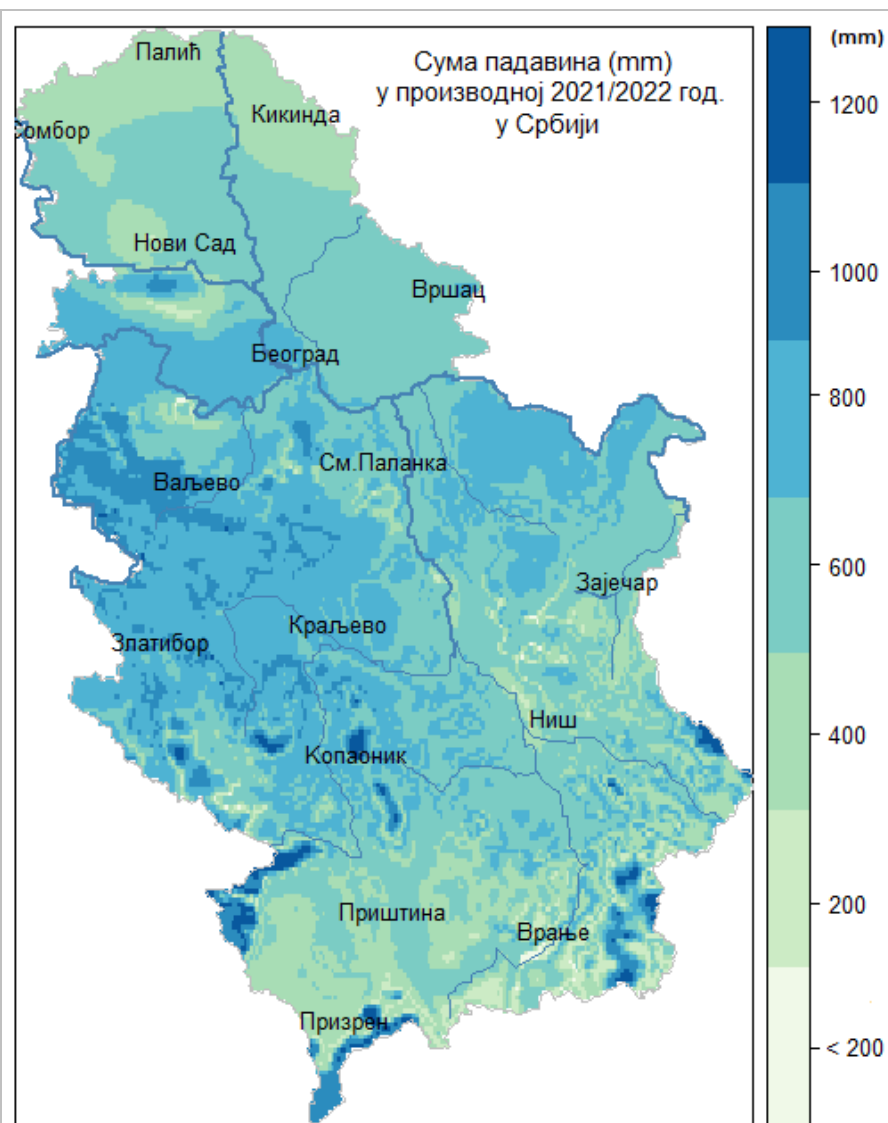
Сума падавина (mm)
у производној 2021/2022 год.
у Србији

Палић
Кикинда
Сомбор
Нови Сад
Вршац
Београд
Ваљево
См.Паланка
Зајечар
Златибор
Краљево
Ниш
Копаоник
Приштина
Врање
Призрен

(mm)
1200
1000
800
600
400
200
< 200